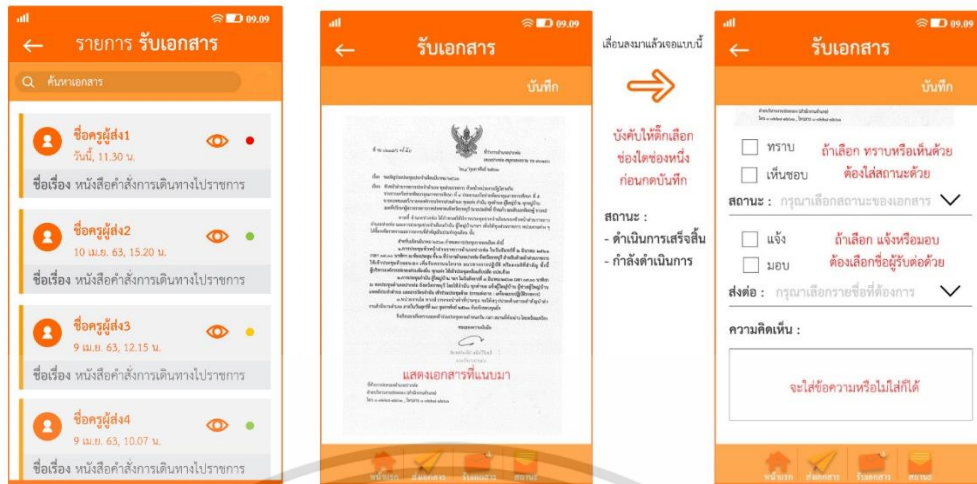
09.09

← รายการ รับเอกสาร

ค้นหาเอกสาร

ชื่อครูผู้ส่ง1
วันนี้, 11.30 น.
ชื่อเรื่อง หนังสือคำสั่งการเดินทางไปราชการ

ชื่อครูผู้ส่ง2
10 เม.ย. 63, 15.20 น.
ชื่อเรื่อง หนังสือคำสั่งการเดินทางไปราชการ

ชื่อครูผู้ส่ง3
9 เม.ย. 63, 12.15 น.
ชื่อเรื่อง หนังสือคำสั่งการเดินทางไปราชการ

ชื่อครูผู้ส่ง4
9 เม.ย. 63, 10.07 น.
ชื่อเรื่อง หนังสือคำสั่งการเดินทางไปราชการ

09.09

← รับเอกสาร

บันทึก

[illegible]

แสดงเอกสารที่แนบมา

หน้าแรก ส่งเอกสาร รับเอกสาร สถานะ

เลื่อนลงมาแล้วเจอแบบนี้

บังคับให้ติ๊กเลือกช่องใดช่องหนึ่งก่อนกดบันทึก

สถานะ :
- ดำเนินการเสร็จสิ้น
- กำลังดำเนินการ

09.09

← รับเอกสาร

บันทึก

ทราบ
เห็นชอบ
ถ้าเลือก ทราบหรือเห็นด้วย ต้องใส่สถานะด้วย

สถานะ : กรุณาเลือกสถานะของเอกสาร

แจ้ง
มอบ
ถ้าเลือก แจ้งหรือมอบ ต้องเลือกชื่อผู้รับต่อด้วย

ส่งต่อ : กรุณาเลือกรายชื่อที่ต้องการ

ความคิดเห็น :

จะใส่ข้อความหรือไม่ใส่ก็ได้

หน้าแรก ส่งเอกสาร รับเอกสาร สถานะ